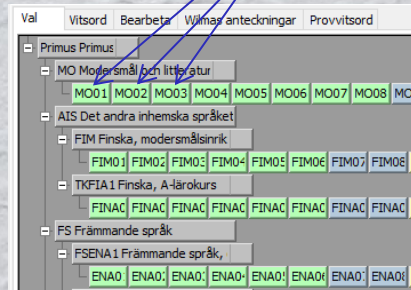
Val | Vitsord | Bearbeta | Wilmas anteckningar | Provvitsord

Primus Primus

MO Modersmål och litteratur

MO01 MO02 MO03 MO04 MO05 MO06 MO07 MO08 MO

AIS Det andra inhemska språket

FIM Finska, modersmålsinrik

FIM01 FIM02 FIM03 FIM04 FIM05 FIM06 FIM07 FIM08

TKFIA1 Finska, A-lärokurs

FINAC FINAC FINAC FINAC FINAC FINAC FINAC FINAC

FS Främmande språk

FSENA1 Främmande språk,

ENA0 ENA0 ENA0 ENA0 ENA0 ENA0 ENA0 ENA0